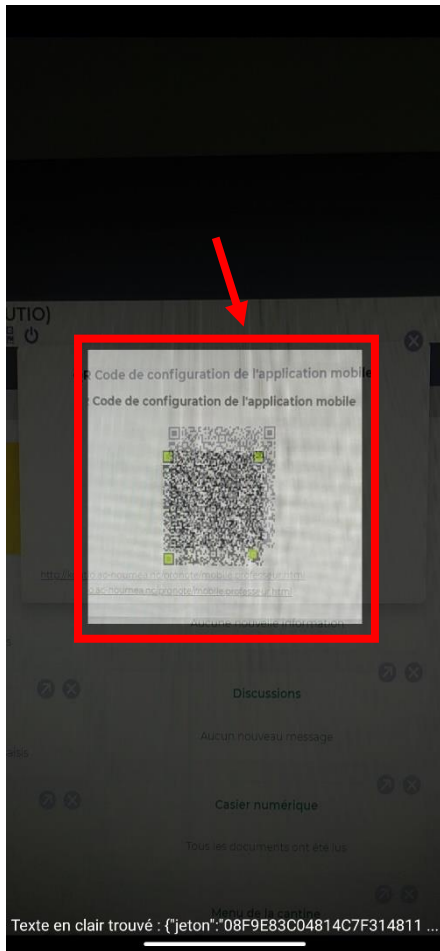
UTIO)

R Code de configuration de l'application mobile

R Code de configuration de l'application mobile

http://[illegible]ac-noumea.nc/pronote/mobile.professeur.html

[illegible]ac-noumea.nc/pronote/mobile.professeur.html

Aucune nouvelle information

Discussions

Aucun nouveau message

Casier numérique

Tous les documents ont été lus

Menu de la cantine

Texte en clair trouvé : {"jeton":"08F9E83C04814C7F314811 ...